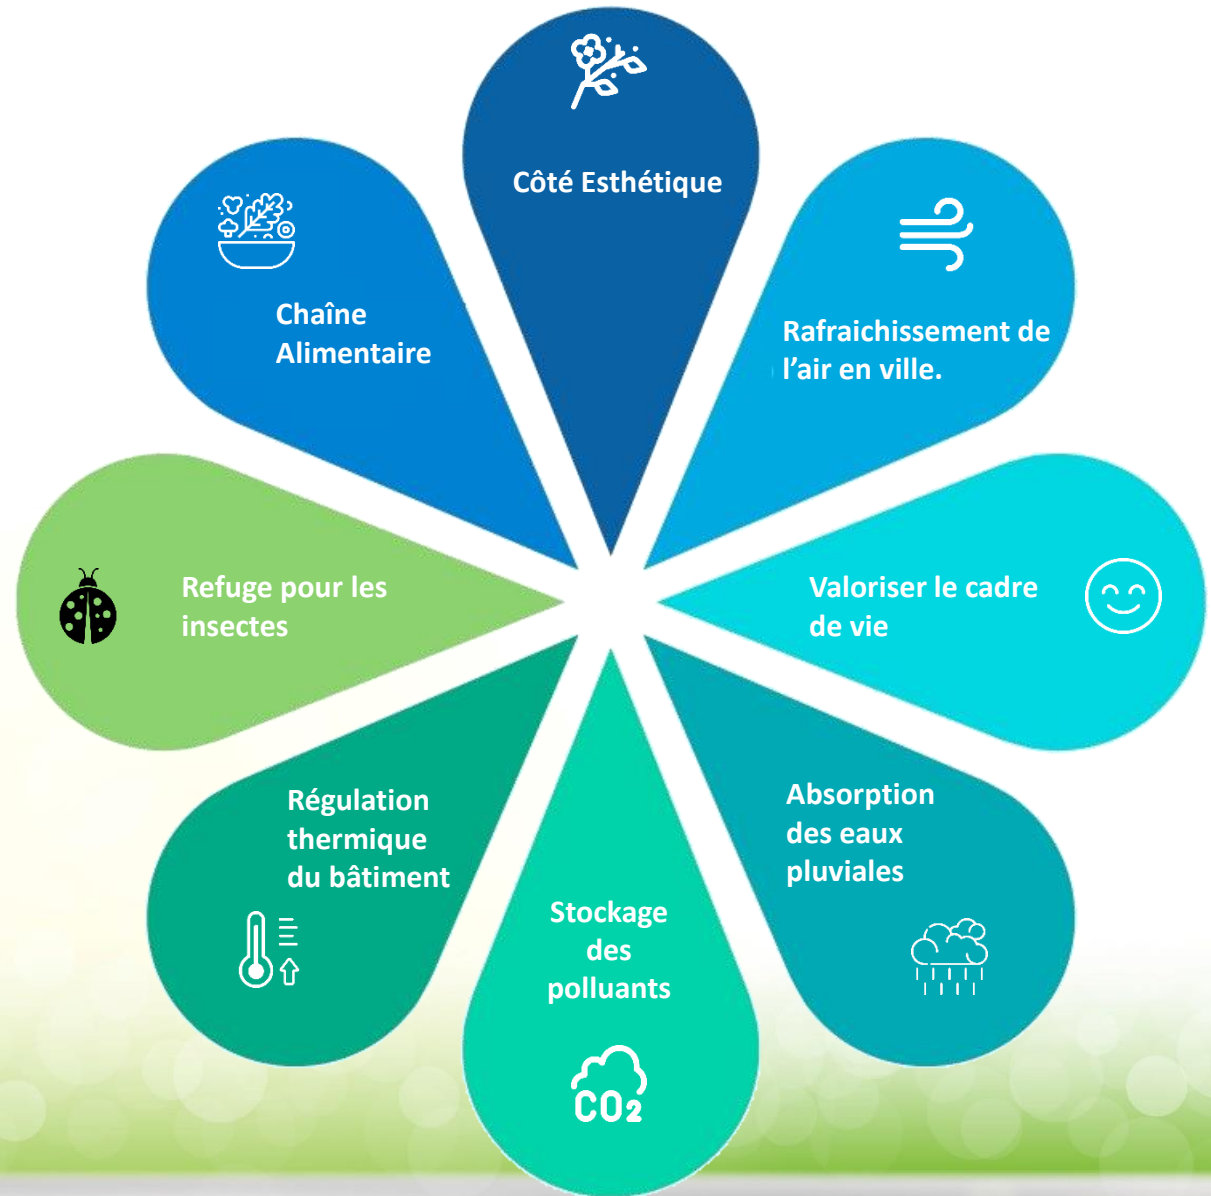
Côté Esthétique

Rafraichissement de l'air en ville.

Valoriser le cadre de vie

Absorption des eaux pluviales

Stockage des polluants

$CO_2$

Régulation thermique du bâtiment

Refuge pour les insectes

Chaîne Alimentaire